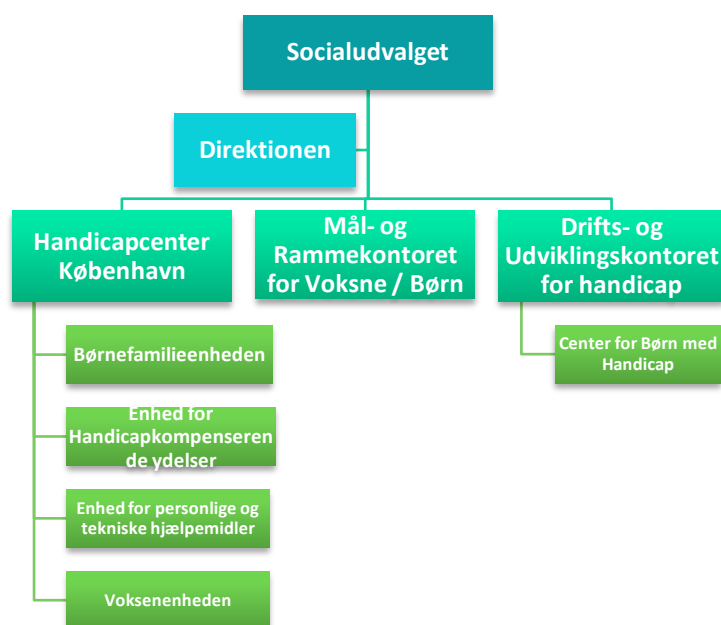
Socialudvalget

Direktionen

Handicapcenter København

Mål- og Rammekontoret for Voksne / Børn

Drifts- og Udviklingskontoret for handicap

Børnefamilieenheden

Enhed for Handicapkompenserende ydelser

Enhed for personlige og tekniske hjælpemidler

Voksenenheden

Center for Børn med Handicap